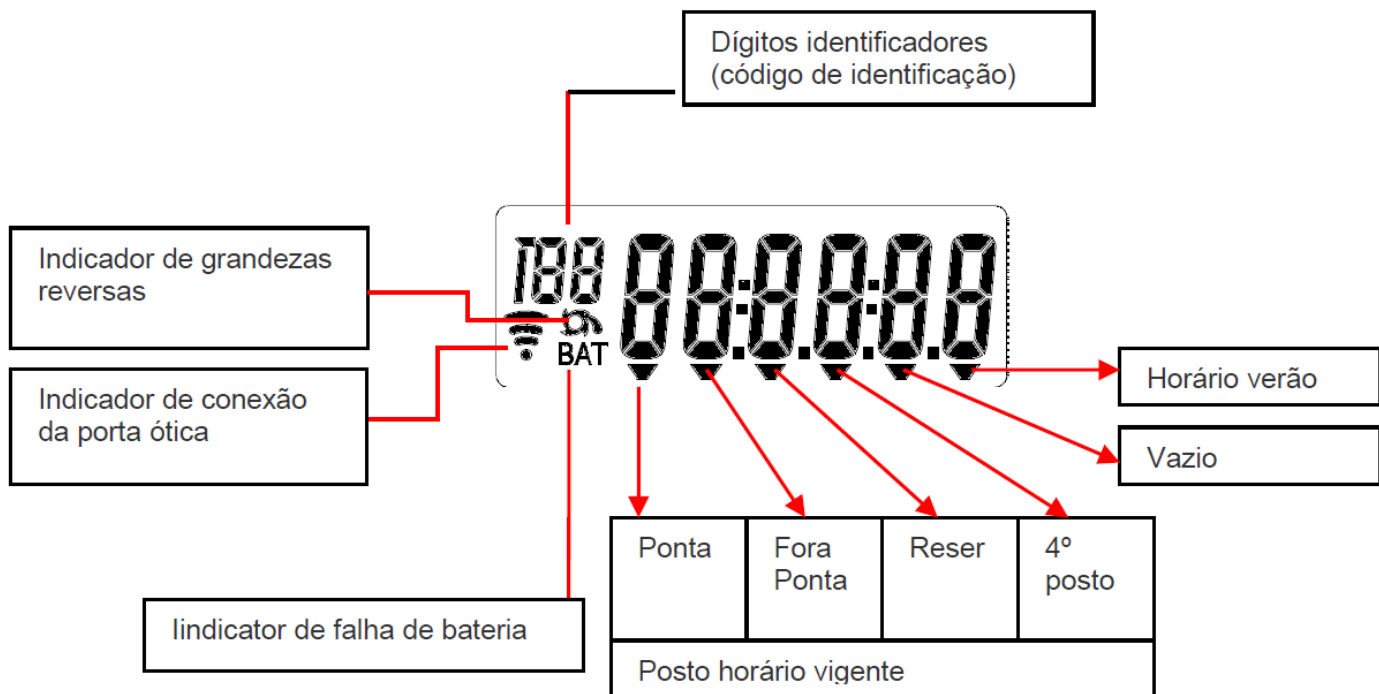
Dígitos identificadores
(código de identificação)

Indicador de grandezas reversas

Indicador de conexão da porta ótica

188

BAT

88:88:88

Horário verão

Vazio

| Ponta | Fora Ponta | Reser | 4º posto |
|---|---|---|---|
| Posto horário vigente | | | |

Iindicator de falha de bateria